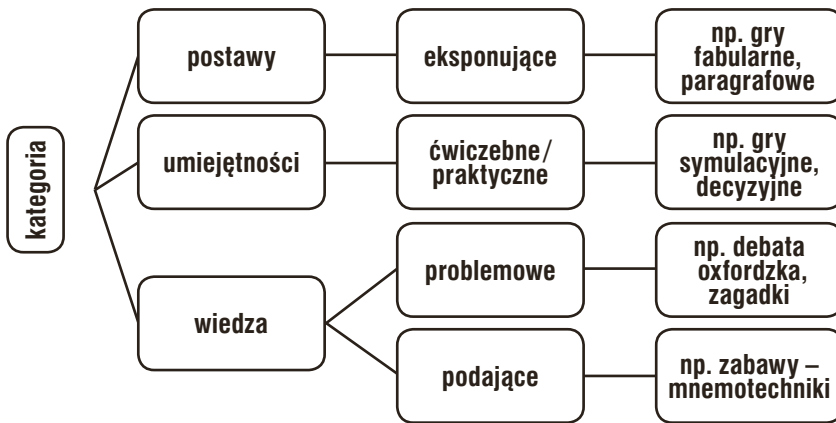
kategoria

postawy

eksponujące

np. gry fabularne, paragrafowe

umiejętności

ćwiczebne/ praktyczne

np. gry symulacyjne, decyzyjne

wiedza

problemowe

np. debata oxfordzka, zagadki

podające

np. zabawy – mnemotechniki